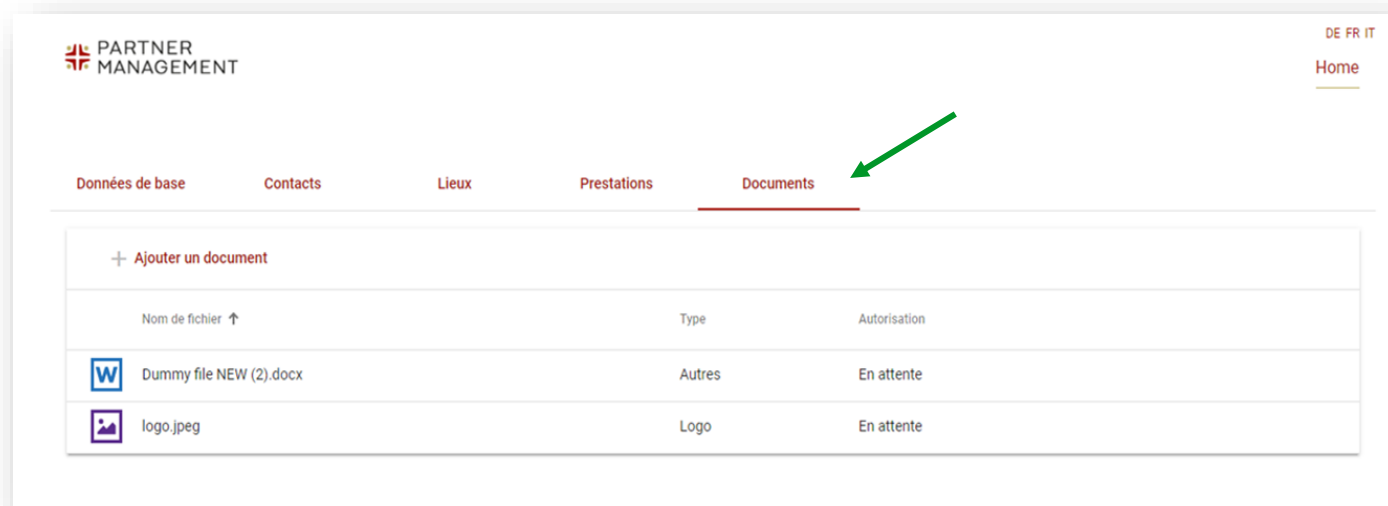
PARTNER MANAGEMENT

DE FR IT

Home

Données de base | Contacts | Lieux | Prestations | Documents

+ Ajouter un document

| | Nom de fichier ↑ | Type | Autorisation |
|---|---|---|---|
| W | Dummy file NEW (2).docx | Autres | En attente |
| | logo.jpeg | Logo | En attente |